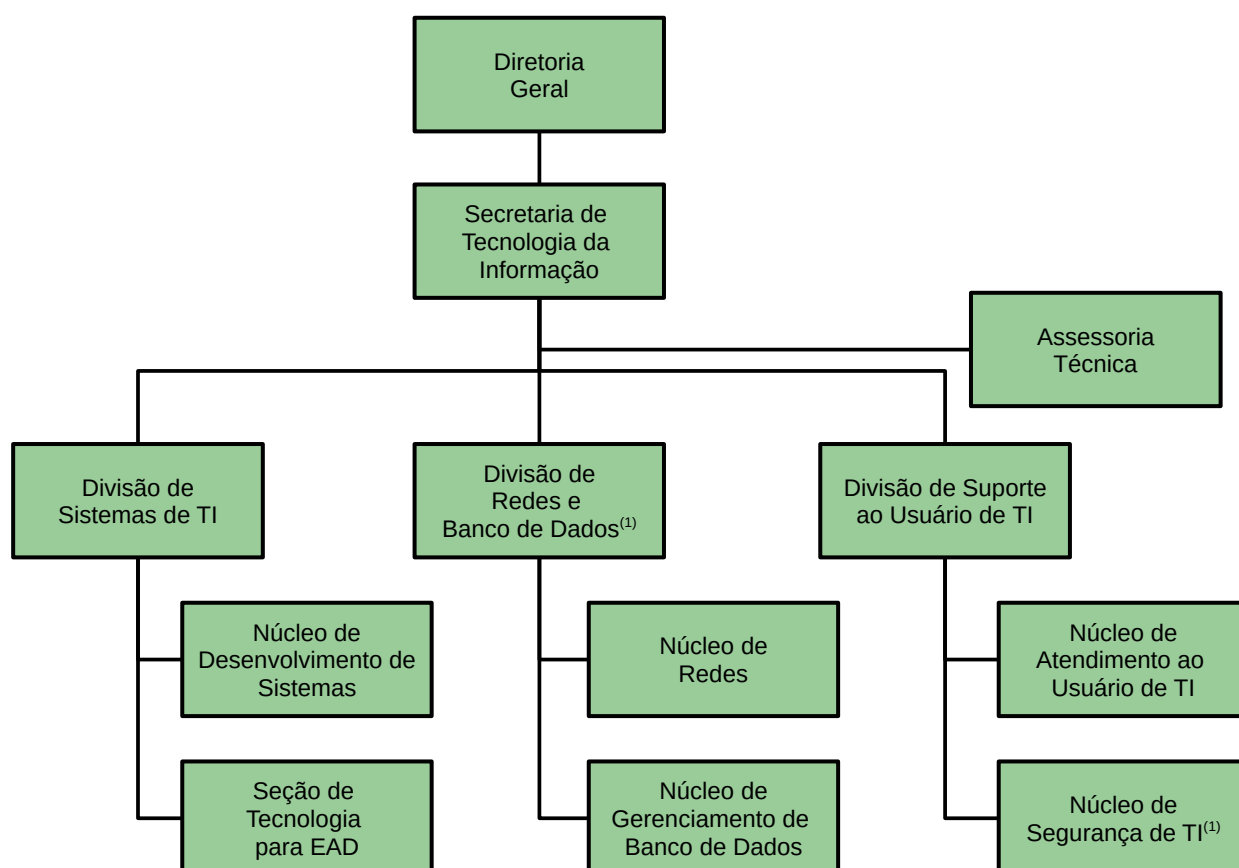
Diretoria Geral

Secretaria de Tecnologia da Informação

Assessoria Técnica

Divisão de Sistemas de TI

Divisão de Redes e Banco de Dados$^{(1)}$

Divisão de Suporte ao Usuário de TI

Núcleo de Desenvolvimento de Sistemas

Seção de Tecnologia para EAD

Núcleo de Redes

Núcleo de Gerenciamento de Banco de Dados

Núcleo de Atendimento ao Usuário de TI

Núcleo de Segurança de TI$^{(1)}$